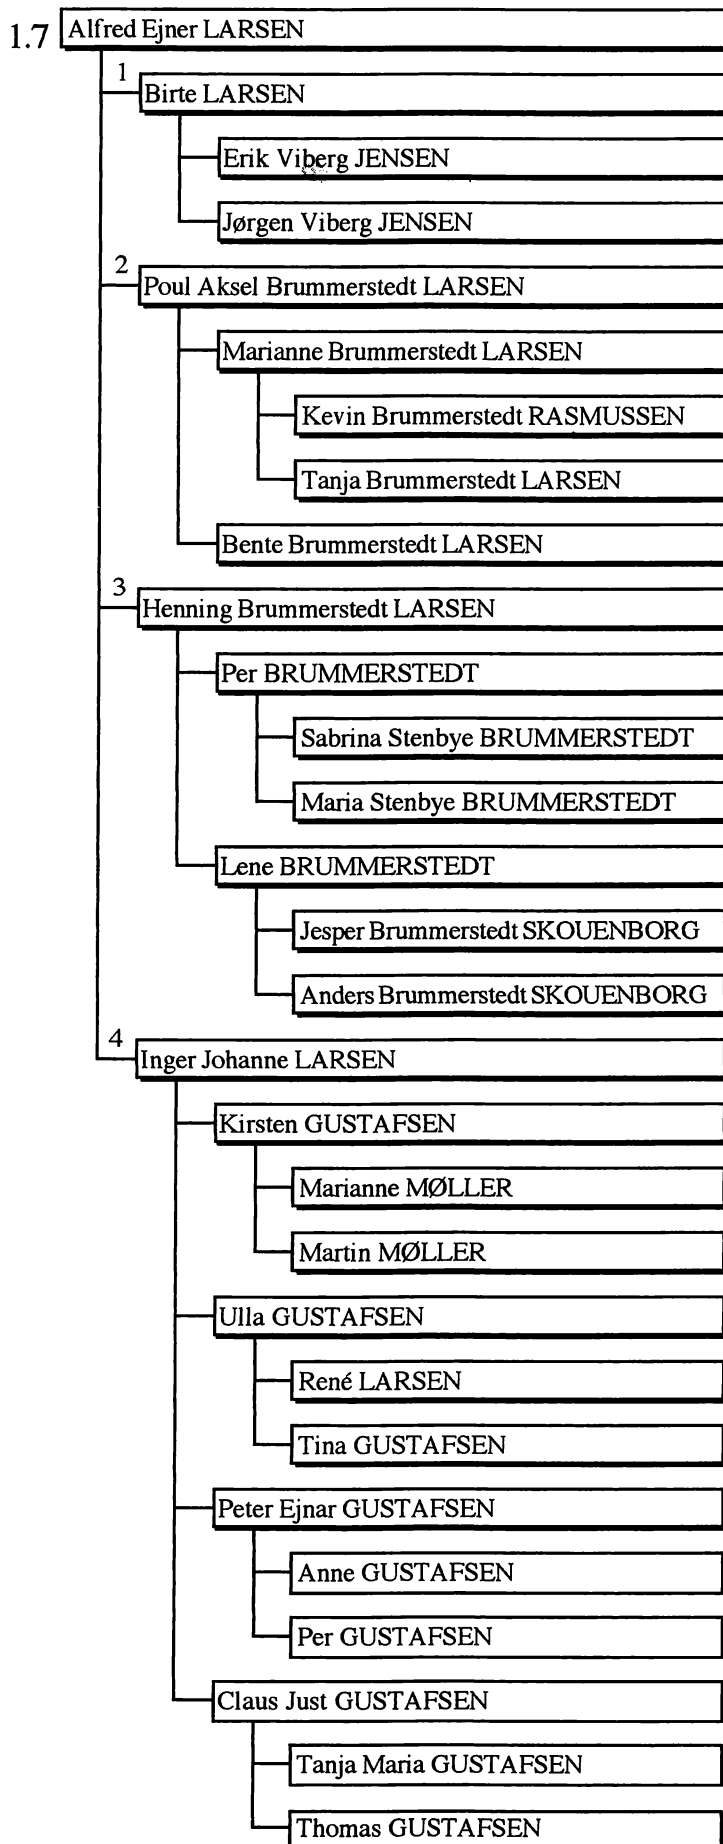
1.7 Alfred Ejner LARSEN

1 Birte LARSEN

Erik Viberg JENSEN

Jørgen Viberg JENSEN

2 Poul Aksel Brummerstedt LARSEN

Marianne Brummerstedt LARSEN

Kevin Brummerstedt RASMUSSEN

Tanja Brummerstedt LARSEN

Bente Brummerstedt LARSEN

3 Henning Brummerstedt LARSEN

Per BRUMMERSTEDT

Sabrina Stenbye BRUMMERSTEDT

Maria Stenbye BRUMMERSTEDT

Lene BRUMMERSTEDT

Jesper Brummerstedt SKOUENBORG

Anders Brummerstedt SKOUENBORG

4 Inger Johanne LARSEN

Kirsten GUSTAFSEN

Marianne MØLLER

Martin MØLLER

Ulla GUSTAFSEN

René LARSEN

Tina GUSTAFSEN

Peter Ejnar GUSTAFSEN

Anne GUSTAFSEN

Per GUSTAFSEN

Claus Just GUSTAFSEN

Tanja Maria GUSTAFSEN

Thomas GUSTAFSEN